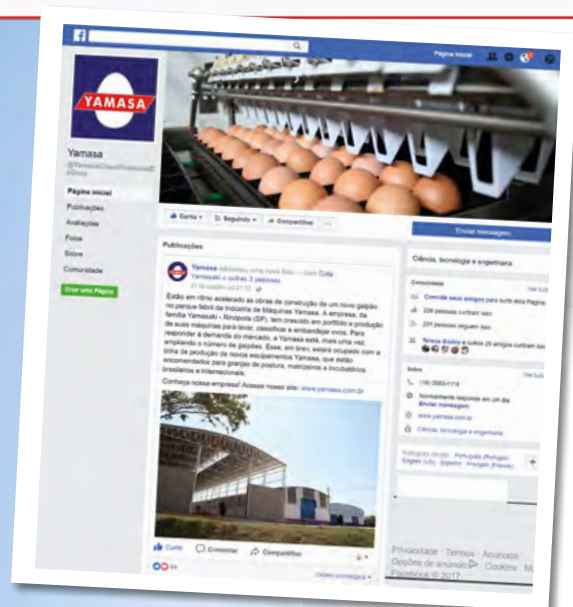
Página inicial

YAMASA

Yamasa
@YamasaClassificadoraDeOvos

Página inicial
Publicações
Avaliações
Fotos
Sobre
Comunidade

Criar uma Página

Curtir
Seguindo
Compartilhar
...

Enviar mensagem

Publicações

Yamasa adicionou uma nova foto — com Cida Yamasaki e outras 3 pessoas.
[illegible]

Estão em ritmo acelerado as obras de construção de um novo galpão no parque fabril da Indústria de Máquinas Yamasa. A empresa, da família Yamasaki - Rinópolis (SP), tem crescido em portfólio e produção de suas máquinas para lavar, classificar e embandejar ovos. Para responder à demanda do mercado, a Yamasa está, mais uma vez, ampliando o número de galpões. Esse, em breve, estará ocupado com a linha de produção de novos equipamentos Yamasa, que estão encomendados para granjas de postura, matrizeiros e incubatórios brasileiros e internacionais.

Conheça nossa empresa! Acesse nosso site: www.yamasa.com.br

Curtir
Comentar
Compartilhar

Ciência, tecnologia e engenharia

Comunidade
Ver tudo
Convide seus amigos para curtir esta Página
226 pessoas curtiram isso
231 pessoas seguem isso
Teresa Godoy e outros 28 amigos curtiram isso

Sobre
Ver tudo
(18) 3583-1110
Normalmente responde em um dia
Enviar mensagem
www.yamasa.com.br
Ciência, tecnologia e engenharia

Português (Brasil) · Português (Portugal) · English (US) · Español · Français (France)

Privacidade · Termos · Anúncios · Opções de anúncio · Cookies · Mais
Facebook © 2017